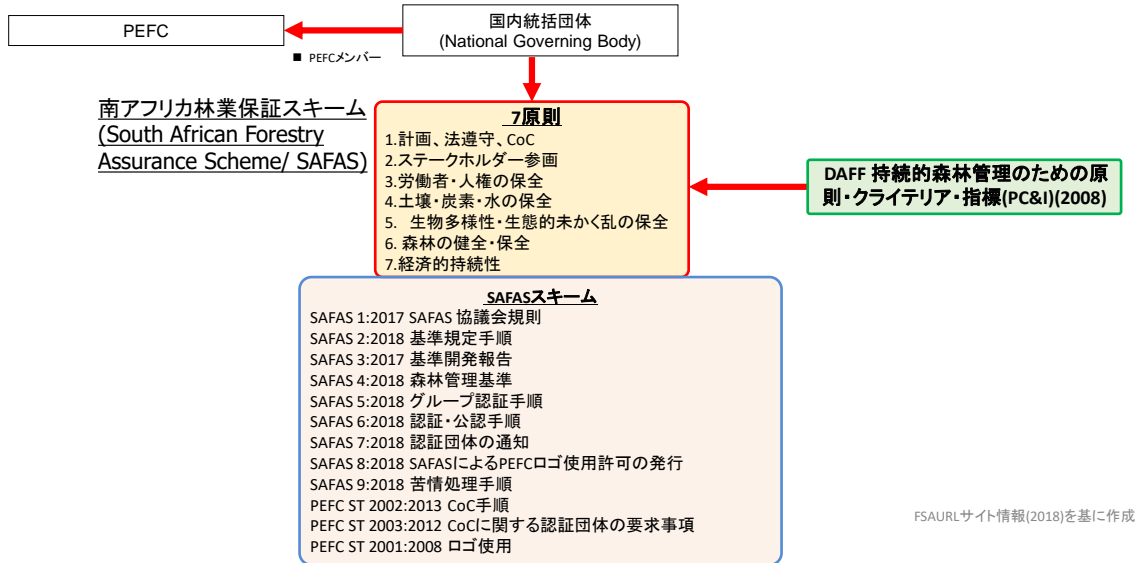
PEFC

国内統括団体
(National Governing Body)

■ PEFCメンバー

南アフリカ林業保証スキーム
(South African Forestry Assurance Scheme/ SAFAS)

7原則
1.計画、法遵守、CoC
2.ステークホルダー参画
3.労働者・人権の保全
4.土壌・炭素・水の保全
5. 生物多様性・生態的未かく乱の保全
6. 森林の健全・保全
7.経済的持続性

DAFF 持続的森林管理のための原則・クライテリア・指標(PC&I)(2008)

SAFASスキーム
SAFAS 1:2017 SAFAS 協議会規則
SAFAS 2:2018 基準規定手順
SAFAS 3:2017 基準開発報告
SAFAS 4:2018 森林管理基準
SAFAS 5:2018 グループ認証手順
SAFAS 6:2018 認証・公認手順
SAFAS 7:2018 認証団体の通知
SAFAS 8:2018 SAFASによるPEFCロゴ使用許可の発行
SAFAS 9:2018 苦情処理手順
PEFC ST 2002:2013 CoC手順
PEFC ST 2003:2012 CoCに関する認証団体の要求事項
PEFC ST 2001:2008 ロゴ使用

FSAURLサイト情報(2018)を基に作成